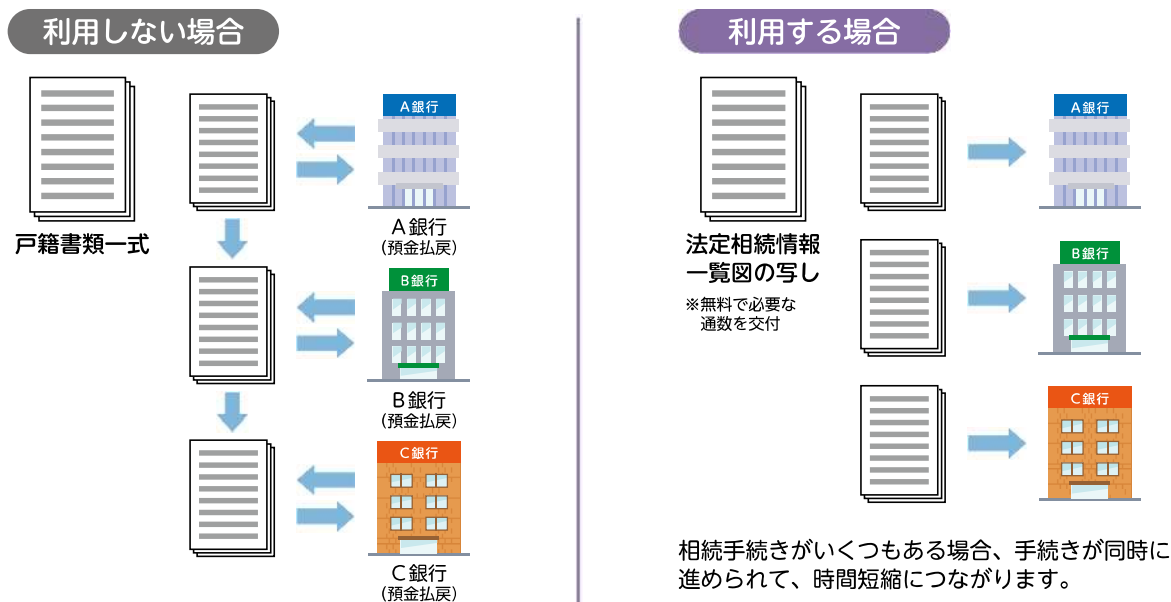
利用しない場合

戸籍書類一式

A銀行

A銀行
（預金払戻）

B銀行

B銀行
（預金払戻）

C銀行

C銀行
（預金払戻）

利用する場合

法定相続情報
一覧図の写し

※無料で必要な
通数を交付

A銀行

B銀行

C銀行

相続手続きがいくつもある場合、手続きが同時に進められて、時間短縮につながります。